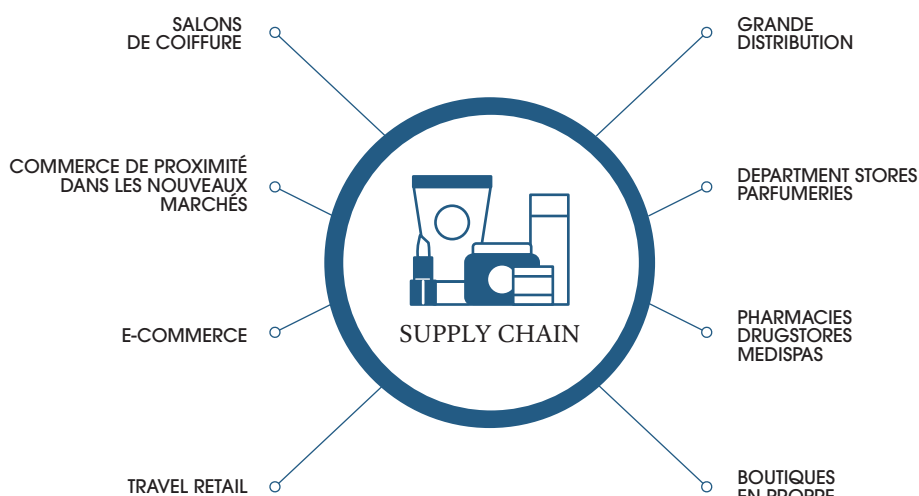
SALONS DE COIFFURE

GRANDE DISTRIBUTION

COMMERCE DE PROXIMITÉ DANS LES NOUVEAUX MARCHÉS

DEPARTMENT STORES PARFUMERIES

SUPPLY CHAIN

E-COMMERCE

PHARMACIES DRUGSTORES MEDISPAS

TRAVEL RETAIL

BOUTIQUES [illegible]